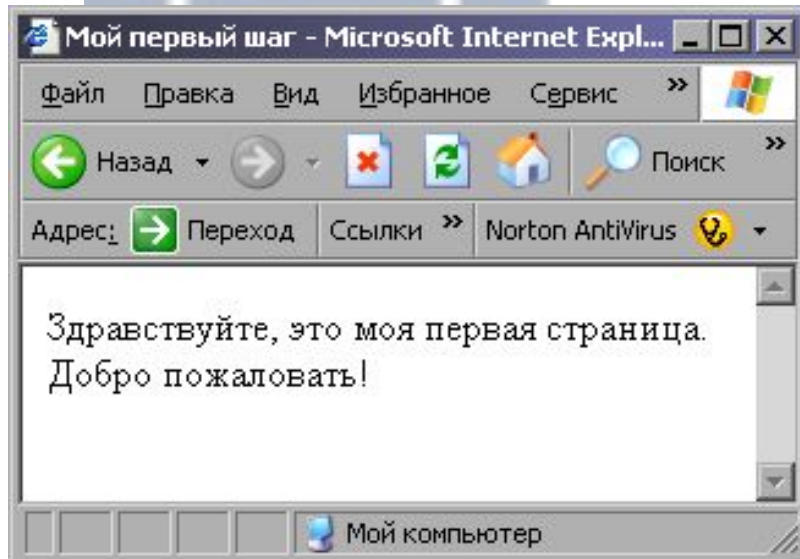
Мой первый шаг - Microsoft Internet Expl...

Файл Правка Вид Избранное Сервис »

Назад Поиск »

Адрес: Переход Ссылки » Norton AntiVirus

Здравствуйте, это моя первая страница. Добро пожаловать!

Мой компьютер